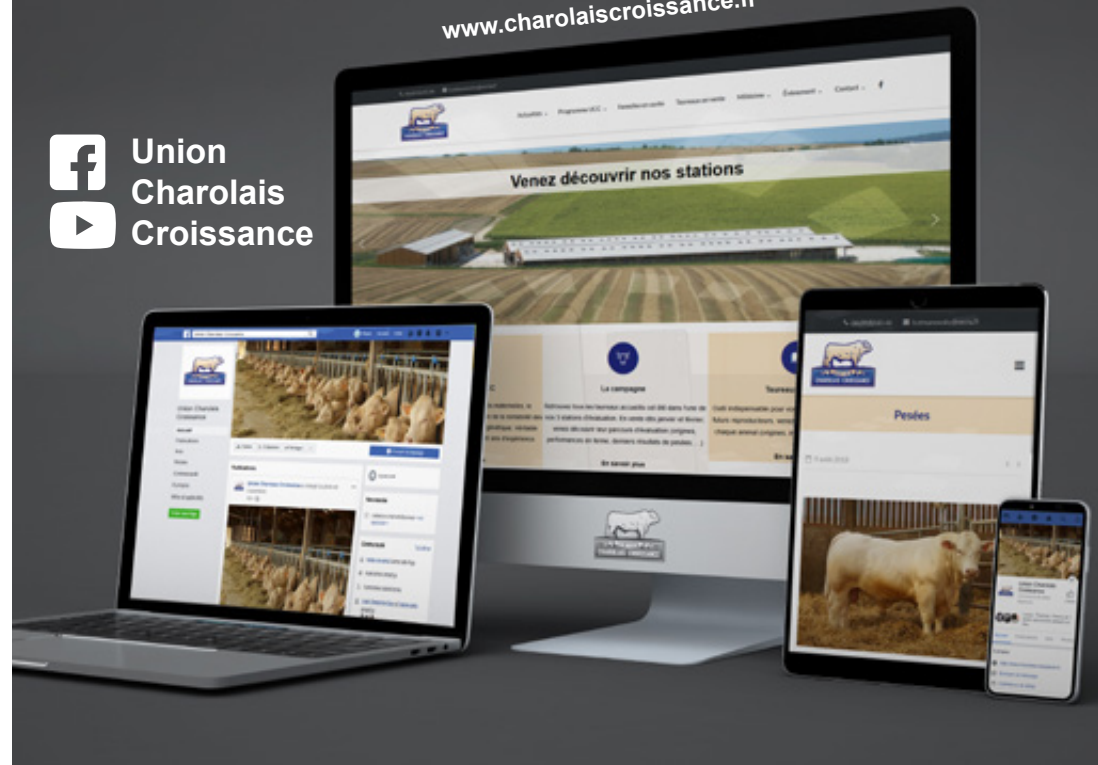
www.charolaiscroissance.fr

Union Charolais Croissance

Actualités Programme UCC Femelles en vente Taureaux en vente Initiatives Événement Contact

Venez découvrir nos stations

La campagne

Retrouvez tous les taureaux accueillis cet été dans l'une de nos 3 stations d'évaluation. En vente dès janvier et février, venez découvrir leur parcours d'évaluation (origines, performances en ferme, derniers résultats de pesées...)

En savoir plus

Taureaux

Union Charolais Croissance

Pesées

Union Charolais Croissance